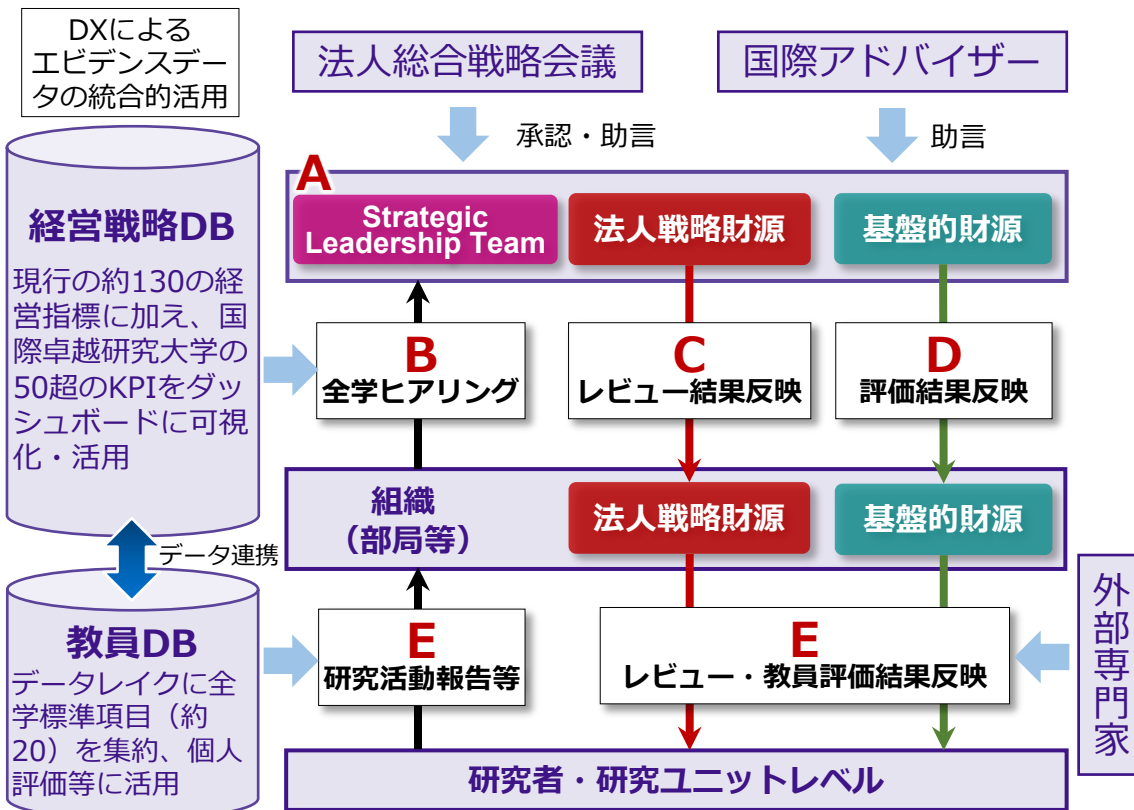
DXによるエビデンスデータの統合的活用

法人総合戦略会議

国際アドバイザー

承認・助言

助言

経営戦略DB

現行の約130の経営指標に加え、国際卓越研究大学の50超のKPIをダッシュボードに可視化・活用

A

Strategic Leadership Team

法人戦略財源

基盤的財源

B
全学ヒアリング

C
レビュー結果反映

D
評価結果反映

組織
（部局等）

法人戦略財源

基盤的財源

データ連携

外部専門家

教員DB

データレイクに全学標準項目（約20）を集約、個人評価等に活用

E
研究活動報告等

E
レビュー・教員評価結果反映

研究者・研究ユニットレベル